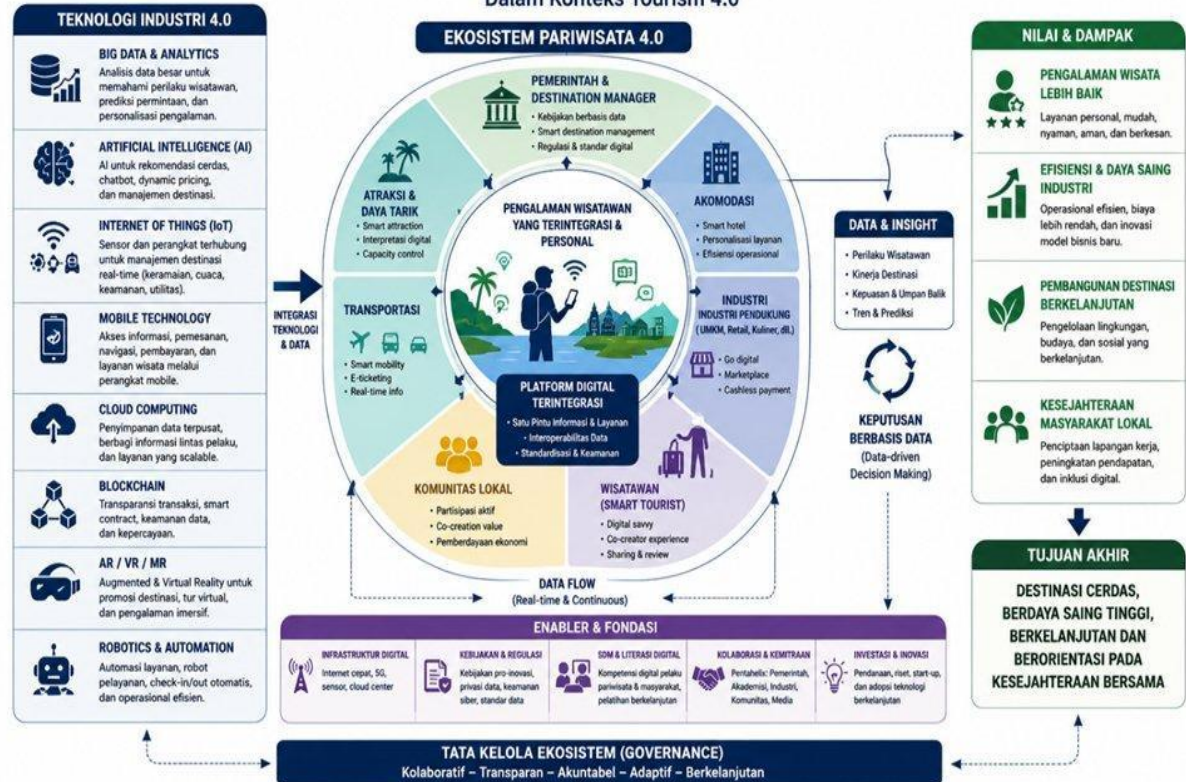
Dalam Konteks Tourism 4.0

TEKNOLOGI INDUSTRI 4.0

BIG DATA & ANALYTICS
Analisis data besar untuk memahami perilaku wisatawan, prediksi permintaan, dan personalisasi pengalaman.

ARTIFICIAL INTELLIGENCE (AI)
AI untuk rekomendasi cerdas, chatbot, dynamic pricing, dan manajemen destinasi.

INTERNET OF THINGS (IoT)
Sensor dan perangkat terhubung untuk manajemen destinasi real-time (keramaian, cuaca, keamanan, utilitas).

MOBILE TECHNOLOGY
Akses informasi, pemesanan, navigasi, pembayaran, dan layanan wisata melalui perangkat mobile.

CLOUD COMPUTING
Penyimpanan data terpusat, berbagi informasi lintas pelaku, dan layanan yang scalable.

BLOCKCHAIN
Transparansi transaksi, smart contract, keamanan data, dan kepercayaan.

AR / VR / MR
Augmented & Virtual Reality untuk promosi destinasi, tur virtual, dan pengalaman imersif.

ROBOTICS & AUTOMATION
Automasi layanan, robot pelayanan, check-in/out otomatis, dan operasional efisien.

INTEGRASI TEKNOLOGI & DATA

EKOSISTEM PARIWISATA 4.0

PEMERINTAH & DESTINATION MANAGER
· Kebijakan berbasis data
· Smart destination management
· Regulasi & standar digital

ATRAKSI & DAYA TARIK
· Smart attraction
· Interpretasi digital
· Capacity control

AKOMODASI
· Smart hotel
· Personalisasi layanan
· Efisiensi operasional

PENGALAMAN WISATAWAN YANG TERINTEGRASI & PERSONAL

TRANSPORTASI
· Smart mobility
· E-ticketing
· Real-time info

INDUSTRI
INDUSTRI PENDUKUNG
(UMKM, Retail, Kuliner, dll.)
· Go digital
· Marketplace
· Cashless payment

PLATFORM DIGITAL TERINTEGRASI
· Satu Pintu Informasi & Layanan
· Interoperabilitas Data
· Standardisasi & Keamanan

KOMUNITAS LOKAL
· Partisipasi aktif
· Co-creation value
· Pemberdayaan ekonomi

WISATAWAN (SMART TOURIST)
· Digital savvy
· Co-creator experience
· Sharing & review

DATA FLOW
(Real-time & Continuous)

DATA & INSIGHT
· Perilaku Wisatawan
· Kinerja Destinasi
· Kepuasan & Umpan Balik
· Tren & Prediksi

KEPUTUSAN BERBASIS DATA
(Data-driven Decision Making)

NILAI & DAMPAK

PENGALAMAN WISATA LEBIH BAIK
Layanan personal, mudah, nyaman, aman, dan berkesan.

EFISIENSI & DAYA SAING INDUSTRI
Operasional efisien, biaya lebih rendah, dan inovasi model bisnis baru.

PEMBANGUNAN DESTINASI BERKELANJUTAN
Pengelolaan lingkungan, budaya, dan sosial yang berkelanjutan.

KESEJAHTERAAN MASYARAKAT LOKAL
Penciptaan lapangan kerja, peningkatan pendapatan, dan inklusi digital.

TUJUAN AKHIR
DESTINASI CERDAS, BERDAYA SAING TINGGI, BERKELANJUTAN DAN BERORIENTASI PADA KESEJAHTERAAN BERSAMA

ENABLER & FONDASI

INFRASTRUKTUR DIGITAL
Internet cepat, 5G, sensor, cloud center

KEBIJAKAN & REGULASI
Kebijakan pro-inovasi, privasi data, keamanan siber, standar data

SDM & LITERASI DIGITAL
Kompetensi digital pelaku pariwisata & masyarakat, pelatihan berkelanjutan

KOLABORASI & KEMITRAAN
Pentahelix: Pemerintah, Akademisi, Industri, Komunitas, Media

INVESTASI & INOVASI
Pendanaan, riset, start-up, dan adopsi teknologi berkelanjutan

TATA KELOLA EKOSISTEM (GOVERNANCE)
Kolaboratif – Transparan – Akuntabel – Adaptif – Berkelanjutan